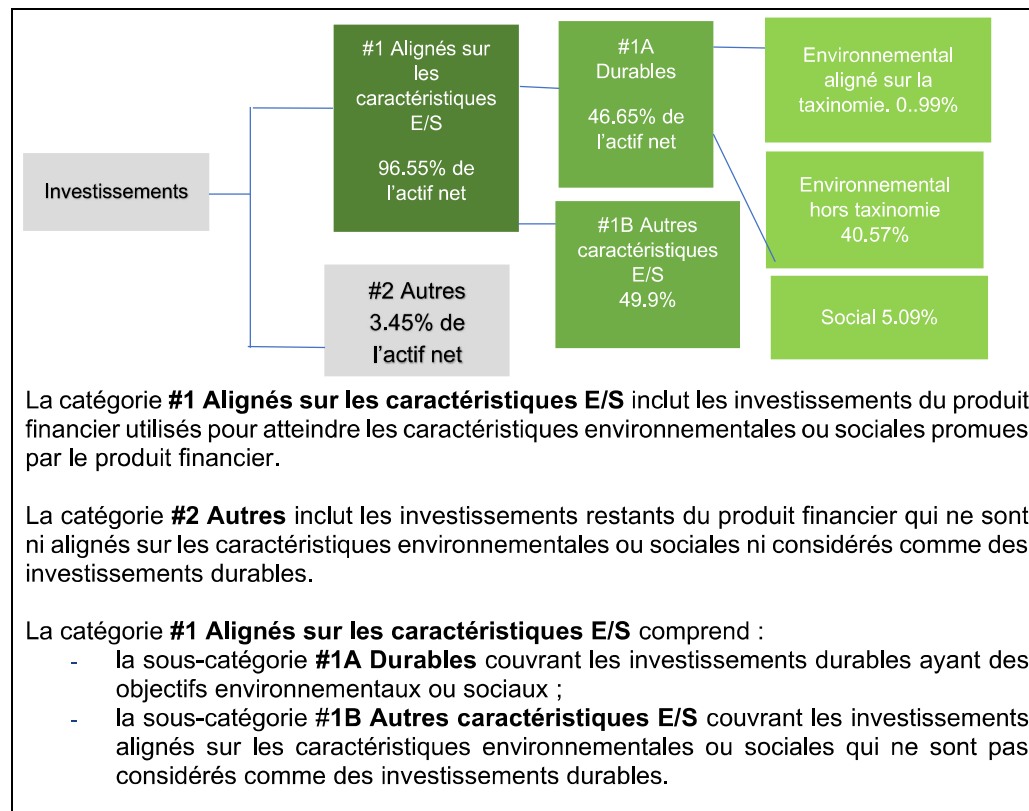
Investissements

#1 Alignés sur les caractéristiques E/S

96.55% de l'actif net

#2 Autres 3.45% de l'actif net

#1A Durables

46.65% de l'actif net

#1B Autres caractéristiques E/S 49.9%

Environnemental aligné sur la taxinomie. 0..99%

Environnemental hors taxinomie 40.57%

Social 5.09%

La catégorie **#1 Alignés sur les caractéristiques E/S** inclut les investissements du produit financier utilisés pour atteindre les caractéristiques environnementales ou sociales promues par le produit financier.

La catégorie **#2 Autres** inclut les investissements restants du produit financier qui ne sont ni alignés sur les caractéristiques environnementales ou sociales ni considérés comme des investissements durables.

La catégorie **#1 Alignés sur les caractéristiques E/S** comprend :
- la sous-catégorie **#1A Durables** couvrant les investissements durables ayant des objectifs environnementaux ou sociaux ;
- la sous-catégorie **#1B Autres caractéristiques E/S** couvrant les investissements alignés sur les caractéristiques environnementales ou sociales qui ne sont pas considérés comme des investissements durables.